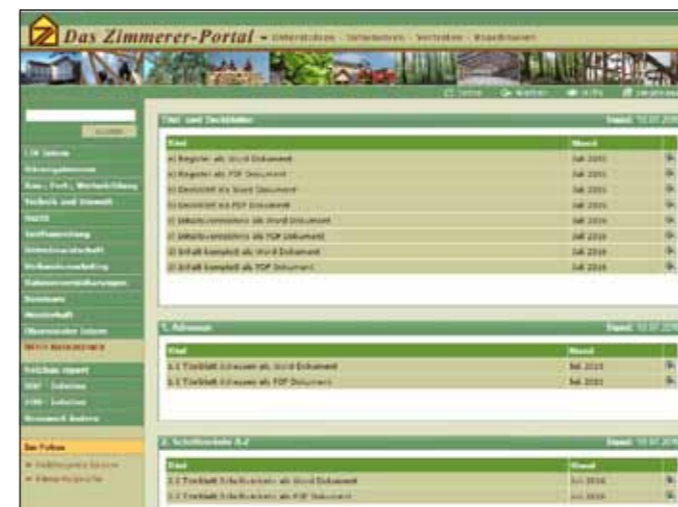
Das Zimmerer-Portal - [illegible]

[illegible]

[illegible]

Suchen

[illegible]

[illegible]

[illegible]

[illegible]

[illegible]

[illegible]

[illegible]

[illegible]

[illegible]

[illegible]

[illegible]

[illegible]

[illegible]

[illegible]

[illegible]

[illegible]

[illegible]

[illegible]

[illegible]

| Titel | Stand |  |
|---|---|---|
| a) Register als Word Dokument | Juli 2010 |  |
| a) Register als PDF Dokument | Juli 2010 |  |
| b) Deckblatt als Word Dokument | Juli 2010 |  |
| b) Deckblatt als PDF Dokument | Juli 2010 |  |
| c) Inhaltsverzeichnis als Word Dokument | Juli 2010 |  |
| c) Inhaltsverzeichnis als PDF Dokument | Juli 2010 |  |
| d) Inhalt komplett als Word Dokument | Juli 2010 |  |
| d) Inhalt komplett als PDF Dokument | Juli 2010 |  |

1. Abbund

| Titel | Stand |  |
|---|---|---|
| 1.1 Tischblatt Abbund als Word Dokument | Juli 2010 |  |
| 1.1 Tischblatt Abbund als PDF Dokument | Juli 2010 |  |

2. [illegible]

| Titel | Stand |  |
|---|---|---|
| 2.1 Tischblatt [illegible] als Word Dokument | Juli 2010 |  |
| 2.1 Tischblatt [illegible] als PDF Dokument | Juli 2010 |  |